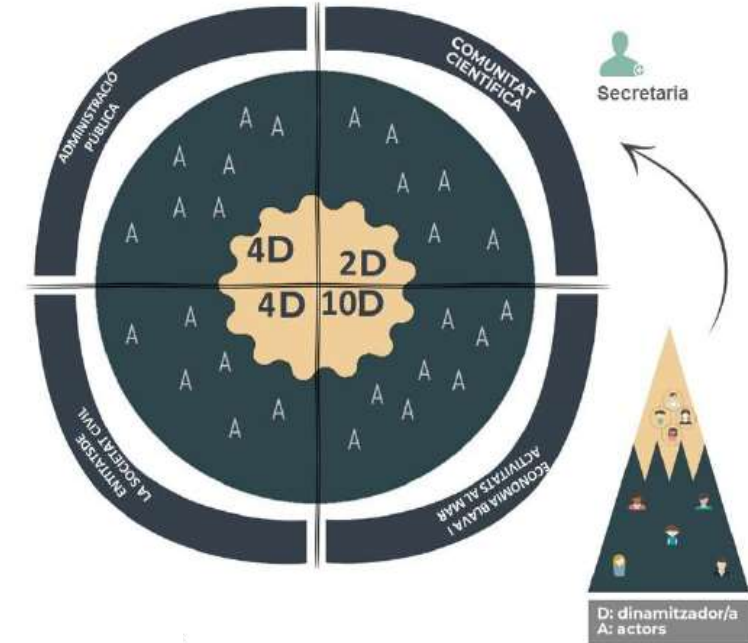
ADMINISTRACIÓ PÚBLICA

COMUNITAT CIENTÍFICA

Secretaria

A A A A A A A A A A

A A A A A A A A

4D 2D 4D 10D

A A A A A A A A A A

A A A A A A A A A A

ENTITATS DE LA SOCIETAT CIVIL

ECONOMIA BLAVA I ACTIVITATS AL MAR

D: dinamitzador/a
A: actors